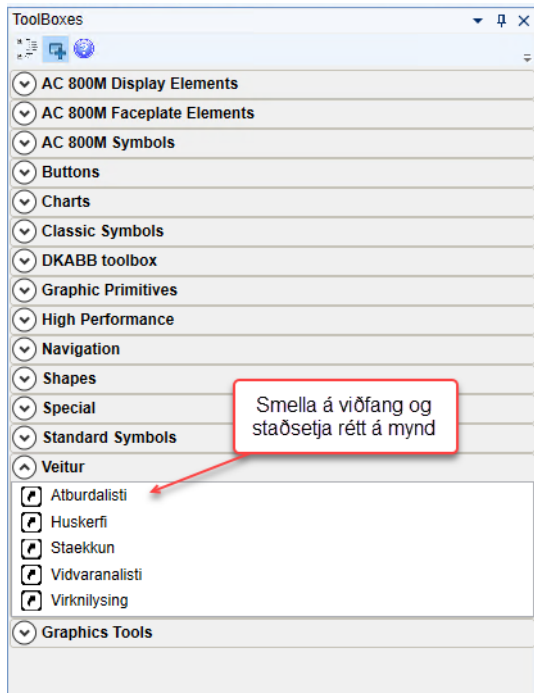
ToolBoxes

AC 800M Display Elements
AC 800M Faceplate Elements
AC 800M Symbols
Buttons
Charts
Classic Symbols
DKABB toolbox
Graphic Primitives
High Performance
Navigation
Shapes
Special
Standard Symbols
Veitur
Atburdalisti
Huskerfi
Staekkun
Vidvaranalisti
Virknilysing
Graphics Tools

Smella á viðfang og staðsetja rétt á mynd